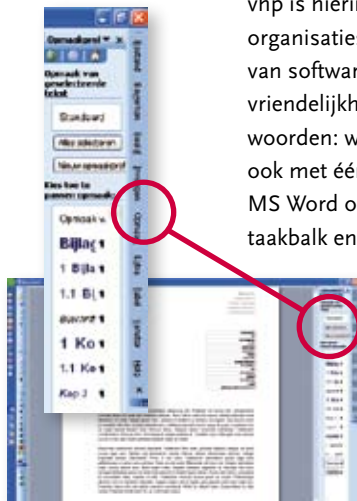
vnp is hierin organisatie van software vriendelijkh woorden: w ook met één MS Word o taakbalk en

Opmaakprof ▾ ×

Opmaak van geselecteerde tekst

Standaard

Alles selecteren

Nieuwe opmaakprof

Kies toe te passen opmaak

Opmaak w

Bijlag ¶

1 Bijla ¶

1.1 Bij ¶

Bijvoorbeeld ¶

1 Ko ¶

1.1 Ko ¶

Kop 3 ¶